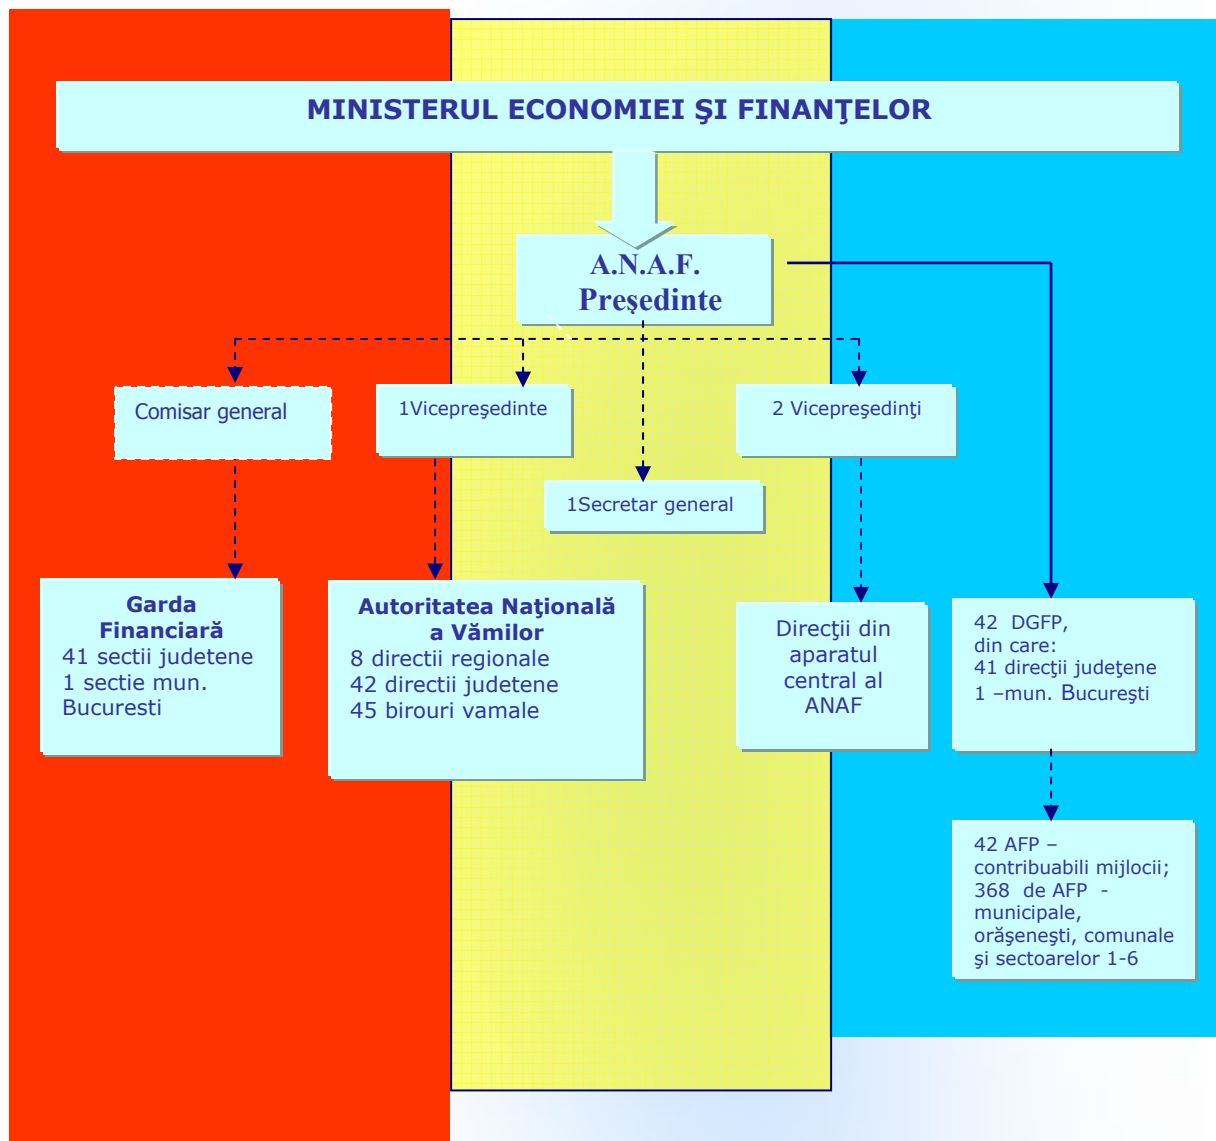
MINISTERUL ECONOMIEI ŞI FINANŢELOR

A.N.A.F.
Preşedinte

Comisar general

1Vicepreşedinte

2 Vicepreşedinţi

1Secretar general

Garda Financiară
41 sectii judetene
1 sectie mun. Bucuresti

Autoritatea Naţională a Vămilor
8 directii regionale
42 directii judetene
45 birouri vamale

Direcţii din aparatul central al ANAF

42 DGFP, din care:
41 direcţii judeţene
1 –mun. Bucureşti

42 AFP – contribuabili mijlocii;
368 de AFP - municipale, orăşeneşti, comunale şi sectoarelor 1-6